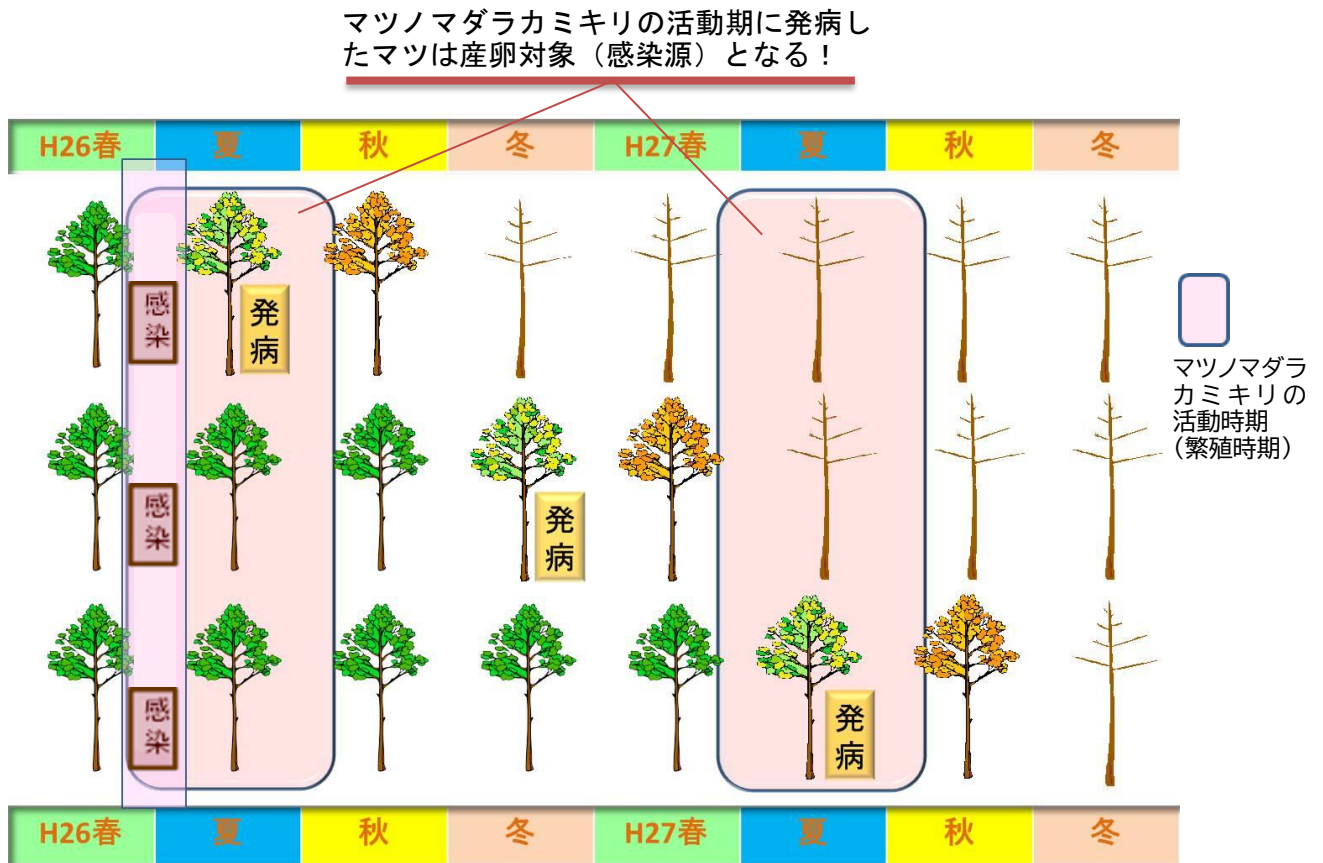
マツノマダラカミキリの活動期に発病したマツは産卵対象（感染源）となる！

| H26春 | 夏 | 秋 | 冬 | H27春 | 夏 | 秋 | 冬 |
|---|---|---|---|---|---|---|---|

感染

発病

感染

発病

感染

発病

マツノマダラカミキリの活動時期（繁殖時期）

| H26春 | 夏 | 秋 | 冬 | H27春 | 夏 | 秋 | 冬 |
|---|---|---|---|---|---|---|---|